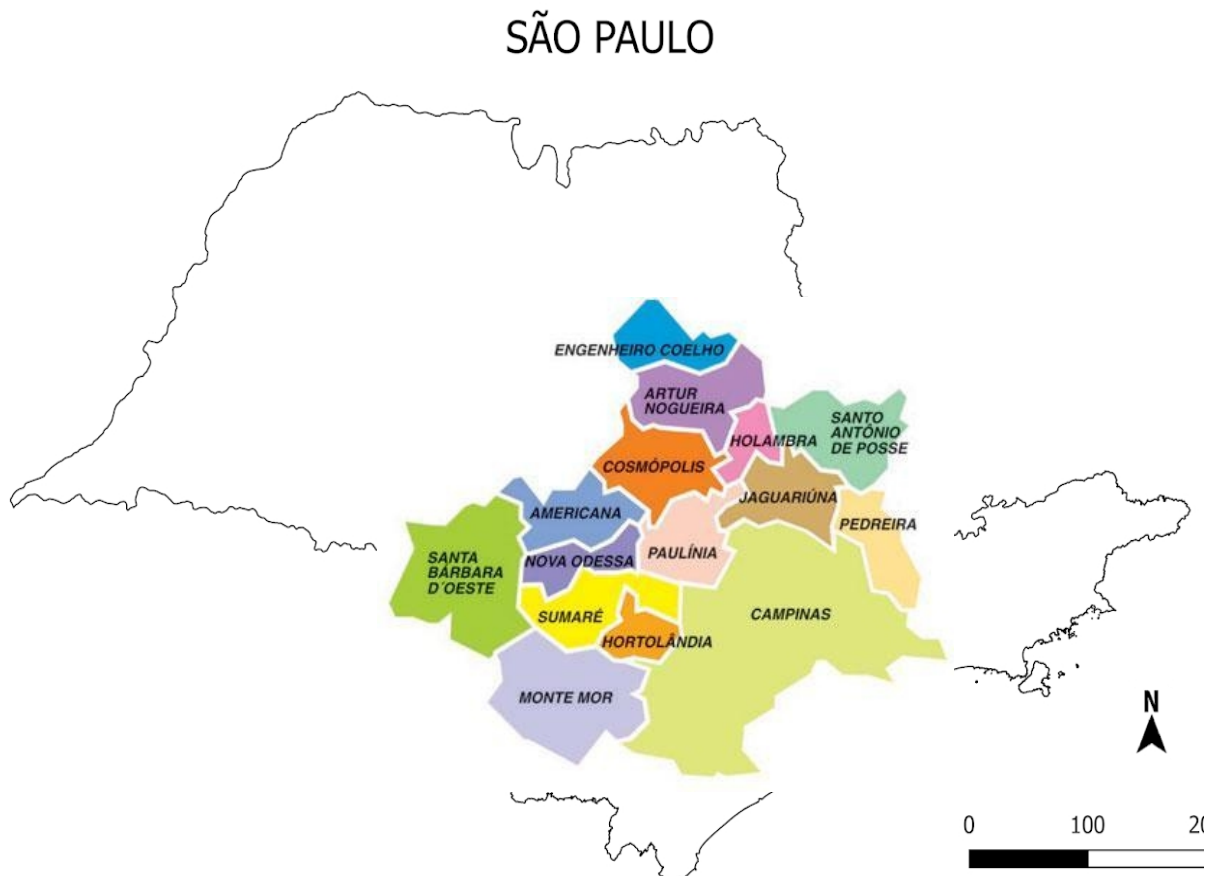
SÃO PAULO

ENGENHEIRO COELHO
ARTUR NOGUEIRA
SANTO ANTÔNIO DE POSSE
HOLAMBRA
COSMÓPOLIS
JAGUARIÚNA
AMERICANA
PEDREIRA
SANTA BÁRBARA D´OESTE
NOVA ODESSA
PAULÍNIA
SUMARÉ
CAMPINAS
HORTOLÂNDIA
MONTE MOR

N

0 100 2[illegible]